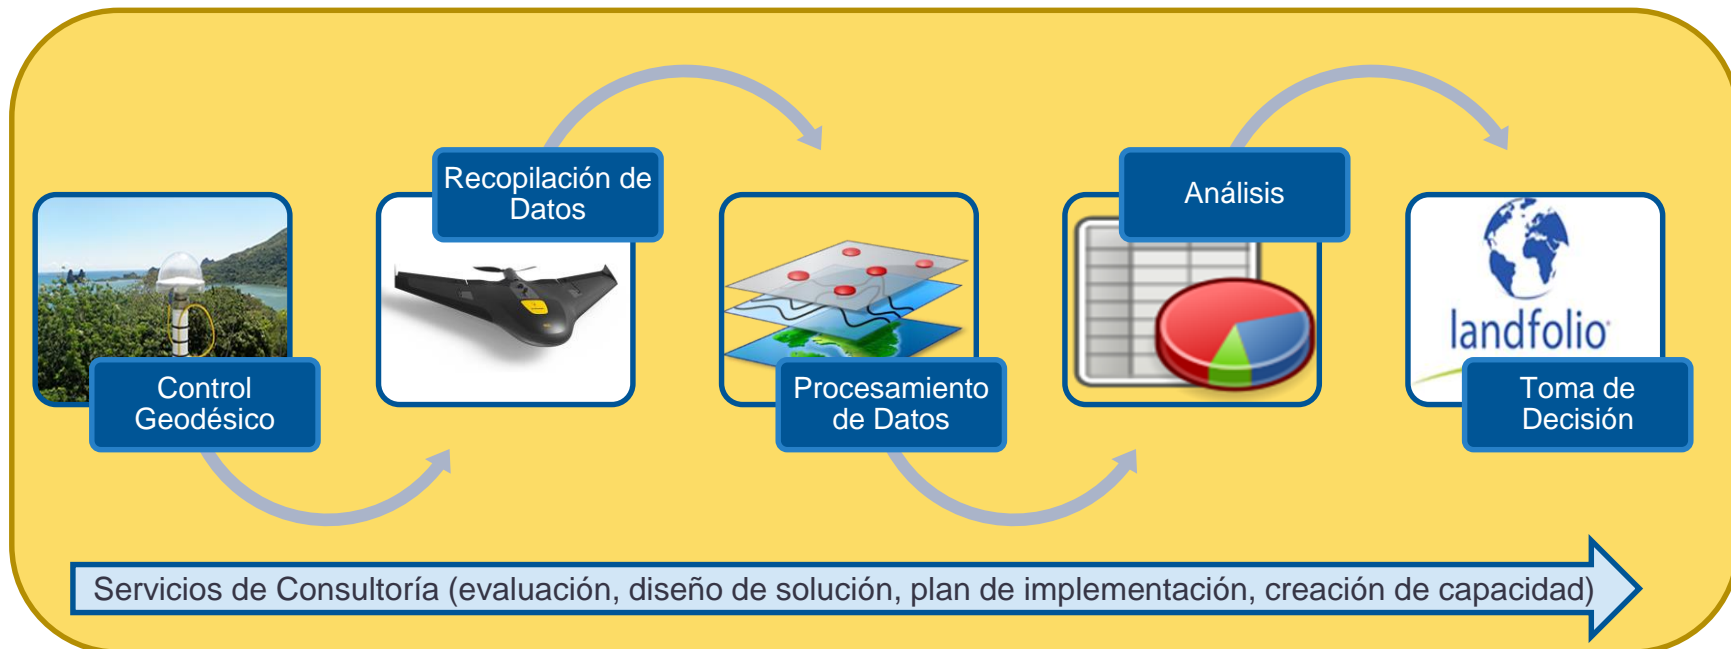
Control Geodésico

Recopilación de Datos

Procesamiento de Datos

Análisis

landfolio

Toma de Decisión

Servicios de Consultoría (evaluación, diseño de solución, plan de implementación, creación de capacidad)